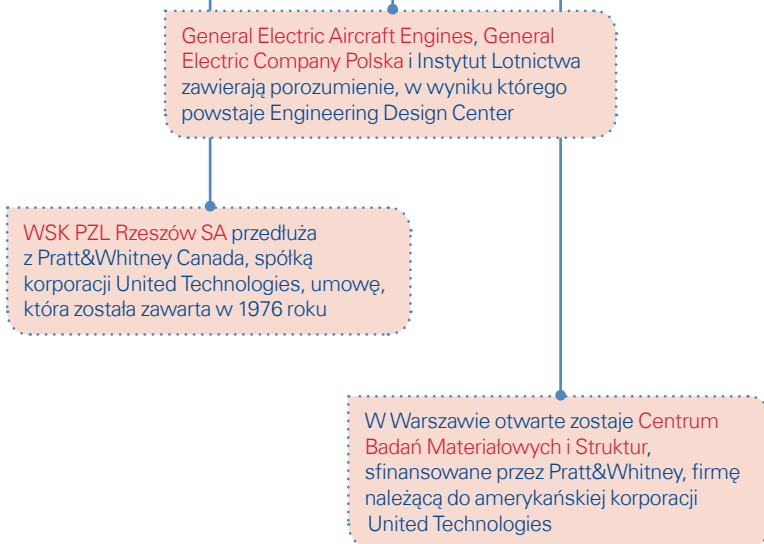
General Electric Aircraft Engines, General Electric Company Polska i Instytut Lotnictwa zawierają porozumienie, w wyniku którego powstaje Engineering Design Center

WSK PZL Rzeszów SA przedłuża z Pratt&Whitney Canada, spółką korporacji United Technologies, umowę, która została zawarta w 1976 roku

W Warszawie otwarte zostaje Centrum Badań Materiałowych i Struktur, sfinansowane przez Pratt&Whitney, firmę należącą do amerykańskiej korporacji United Technologies